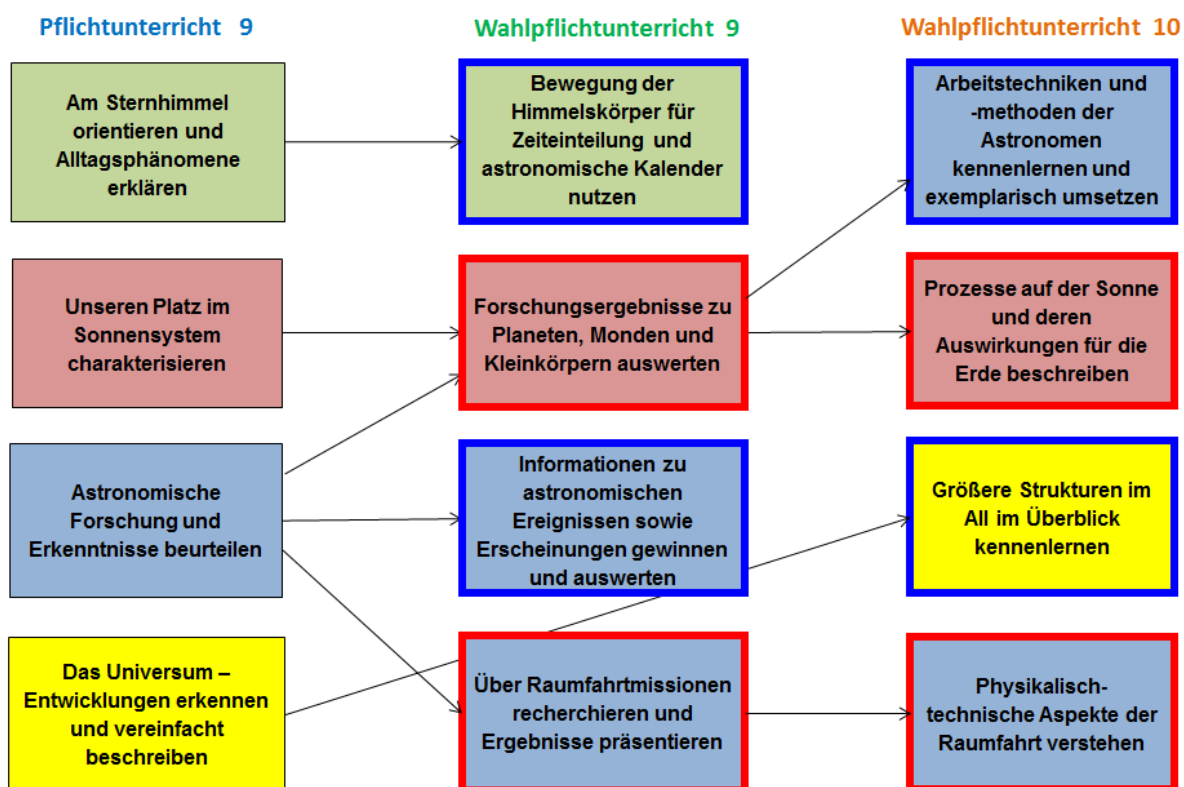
Pflichtunterricht 9

Am Sternhimmel orientieren und Alltagsphänomene erklären

Unseren Platz im Sonnensystem charakterisieren

Astronomische Forschung und Erkenntnisse beurteilen

Das Universum – Entwicklungen erkennen und vereinfacht beschreiben

Wahlpflichtunterricht 9

Bewegung der Himmelskörper für Zeiteinteilung und astronomische Kalender nutzen

Forschungsergebnisse zu Planeten, Monden und Kleinkörpern auswerten

Informationen zu astronomischen Ereignissen sowie Erscheinungen gewinnen und auswerten

Über Raumfahrtmissionen recherchieren und Ergebnisse präsentieren

Wahlpflichtunterricht 10

Arbeitstechniken und -methoden der Astronomen kennenlernen und exemplarisch umsetzen

Prozesse auf der Sonne und deren Auswirkungen für die Erde beschreiben

Größere Strukturen im All im Überblick kennenlernen

Physikalisch-technische Aspekte der Raumfahrt verstehen